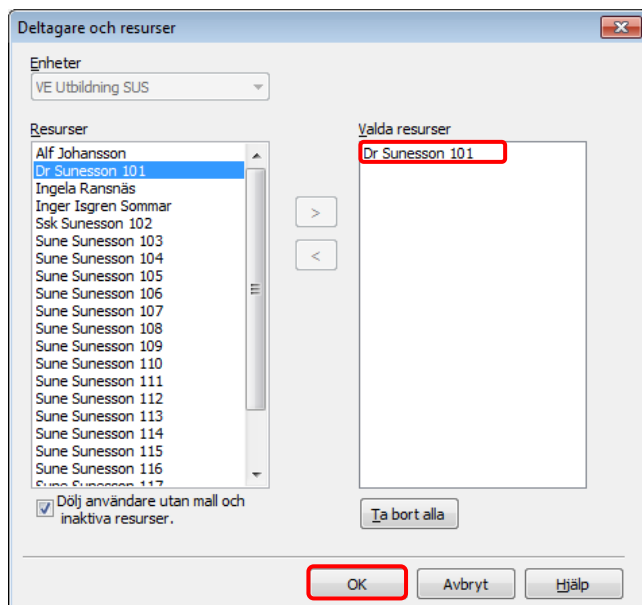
Deltagare och resurser

Enheter

VE Utbildning SUS

Resurser

Alf Johansson
Dr Sunesson 101
Ingela Ransnäs
Inger Isgren Sommar
Ssk Sunesson 102
Sune Sunesson 103
Sune Sunesson 104
Sune Sunesson 105
Sune Sunesson 106
Sune Sunesson 107
Sune Sunesson 108
Sune Sunesson 109
Sune Sunesson 110
Sune Sunesson 111
Sune Sunesson 112
Sune Sunesson 113
Sune Sunesson 114
Sune Sunesson 115
Sune Sunesson 116
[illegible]

>

<

Valda resurser

Dr Sunesson 101

Dölj användare utan mall och inaktiva resurser.

Ta bort alla

OK

Avbryt

Hjälp